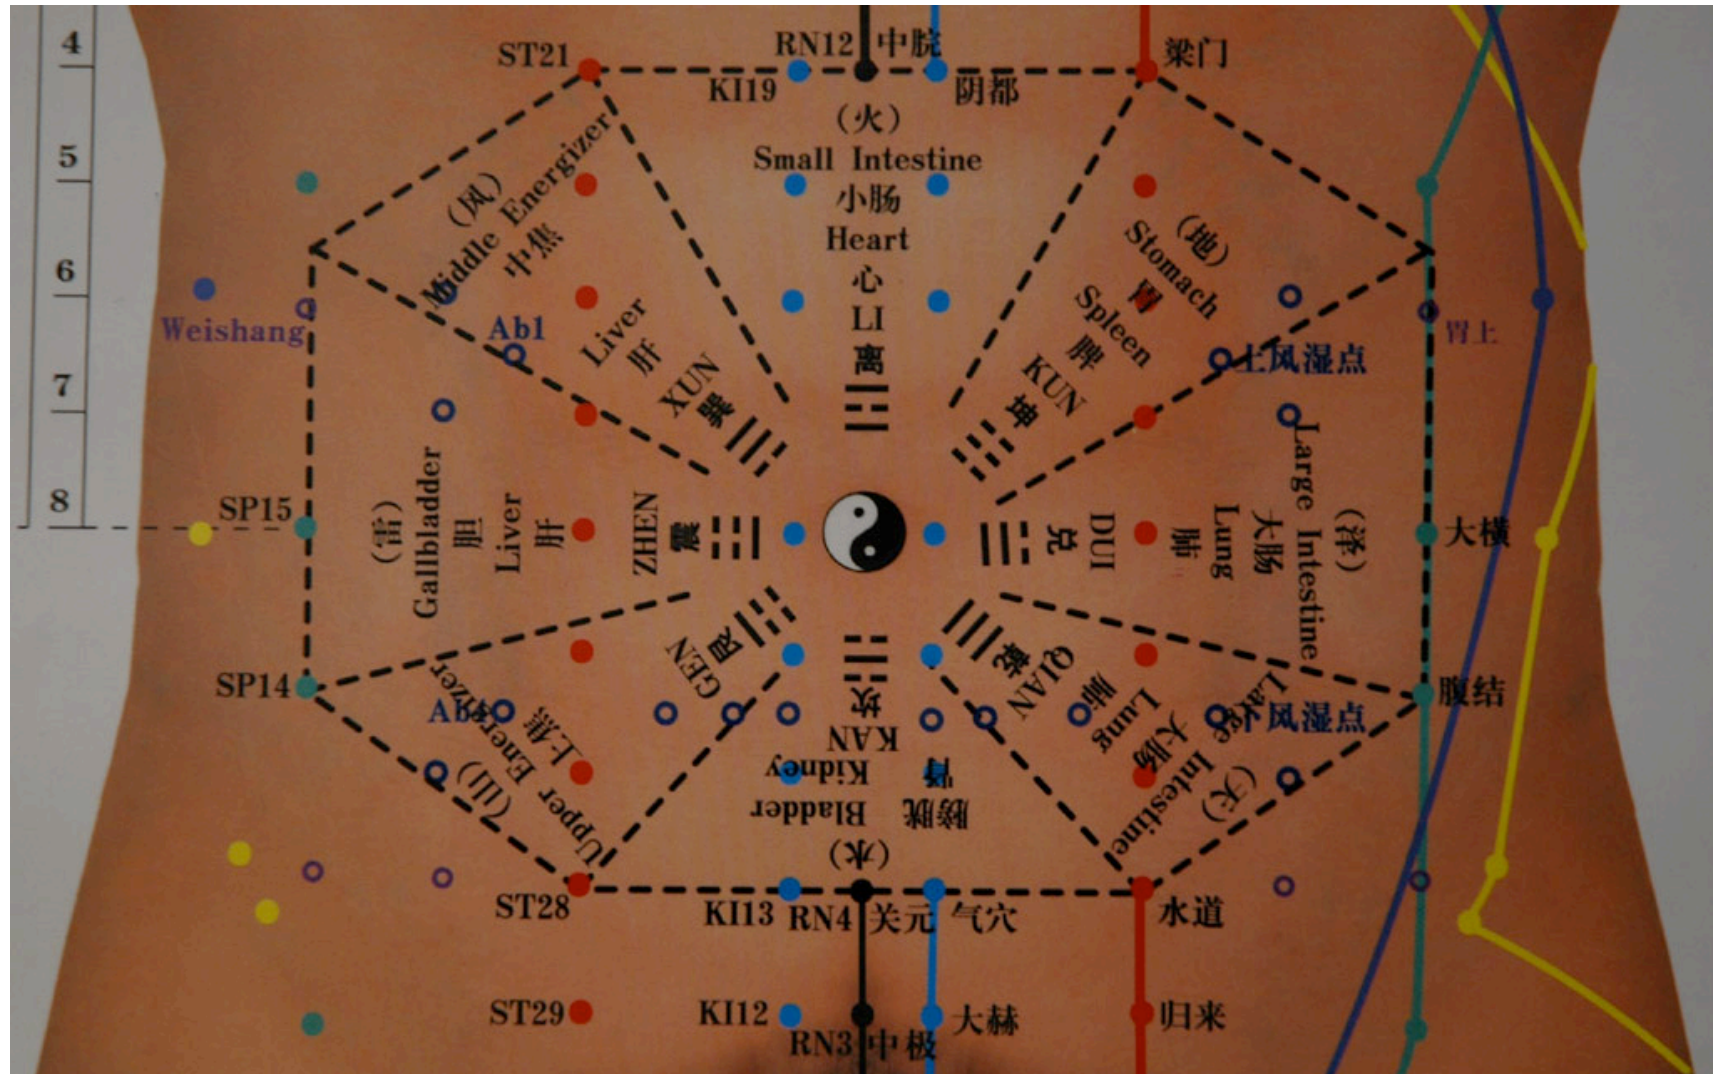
4
5
6
7
8

ST21
RN12 中脘
梁门
KI19
阴都
(火)
Small Intestine
小肠
Heart
心
LI
离
☲

(风)
Middle Energizer
中焦
Liver
肝
XUN
巽
☴

(地)
Stomach
胃
Spleen
脾
KUN
坤
☷

Weishang
Ab1
上风湿点
胃上

SP15
(雷)
Gallbladder
胆
Liver
肝
ZHEN
震
☳

☱
兑
DUI
肺
Lung
大肠
Large Intestine
(泽)
大横

SP14
GEN
艮
☶
☵
坎
KAN
☰
乾
QIAN
腹结

Ab4
(山)
Upper Energizer
上焦
Kidney
肾
Bladder
膀胱
(水)
Lung
肺
大肠
Large Intestine
(天)
下风湿点

ST28
KI13 RN4 关元 气穴
水道
ST29
KI12
大赫
归来
RN3 中极